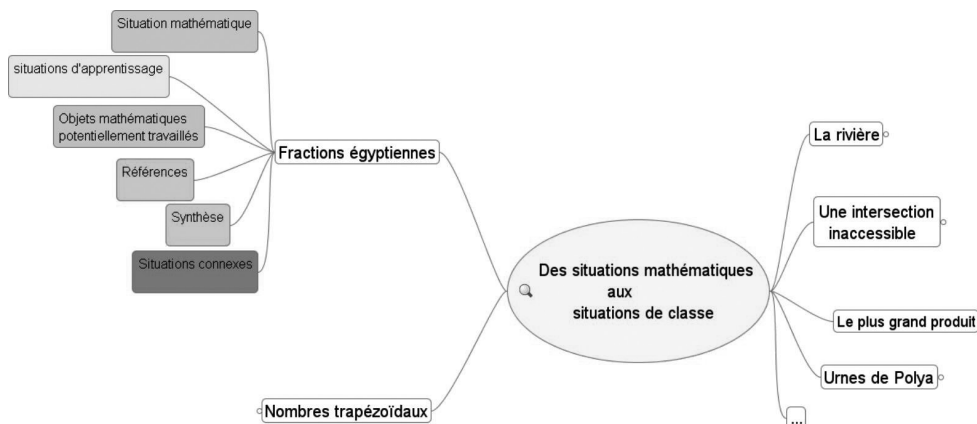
Situation mathématique

situations d'apprentissage

Objets mathématiques potentiellement travaillés

Références

Synthèse

Situations connexes

Fractions égyptiennes

Des situations mathématiques aux situations de classe

Nombres trapézoïdaux

La rivière

Une intersection inaccessible

Le plus grand produit

Urnes de Polya

...